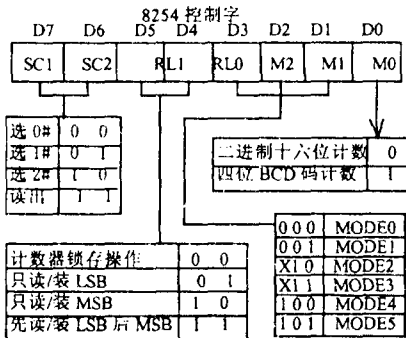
8254 控制字

| D7 | D6 | D5 | D4 | D3 | D2 | D1 | D0 |
|---|---|---|---|---|---|---|---|
| SC1 | SC2 | RL1 | | RL0 | M2 | M1 | M0 |

| | | |
|---|---|---|
| 选 0# | 0 | 0 |
| 选 1# | 0 | 1 |
| 选 2# | 1 | 0 |
| 读出 | 1 | 1 |

| | |
|---|---|
| 二进制十六位计数 | 0 |
| 四位 BCD 码计数 | 1 |

| | | |
|---|---|---|
| 计数器锁存操作 | 0 | 0 |
| 只读/装 LSB | 0 | 1 |
| 只读/装 MSB | 1 | 0 |
| 先读/装 LSB 后 MSB | 1 | 1 |

| | |
|---|---|
| 0 0 0 | MODE0 |
| 0 0 1 | MODE1 |
| X 1 0 | MODE2 |
| X 1 1 | MODE3 |
| 1 0 0 | MODE4 |
| 1 0 1 | MODE5 |